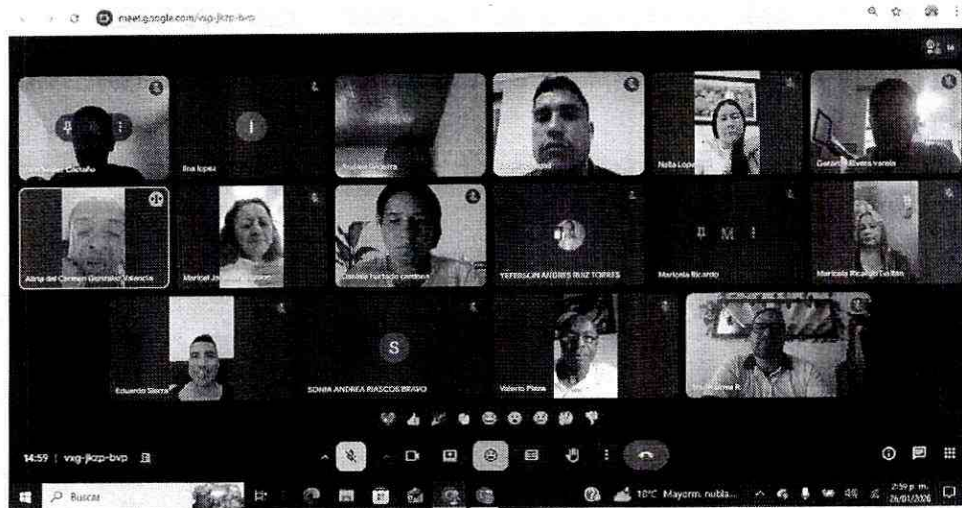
meet.google.com/vxg-jkzp-bvp

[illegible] Castaño

Ilna lopez

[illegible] Becerra

Nelia Lopez

Gerardo Rivera varela

Alma del Carmen Gonzalez Valencia

Maricel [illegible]

Daniela hurtado cordoba

YEFERSON ANDRES RUIZ TORRES

Maricela Ricardo

M

Maricela Ricardo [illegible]

Eduardo Sierra

S

SONIA ANDREA RIASCOS BRAVO

Valerio Plaza

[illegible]

14:59 | vxg-jkzp-bvp

Buscar

18°C Mayorm. nubla...

2:59 p. m.
26/01/2026